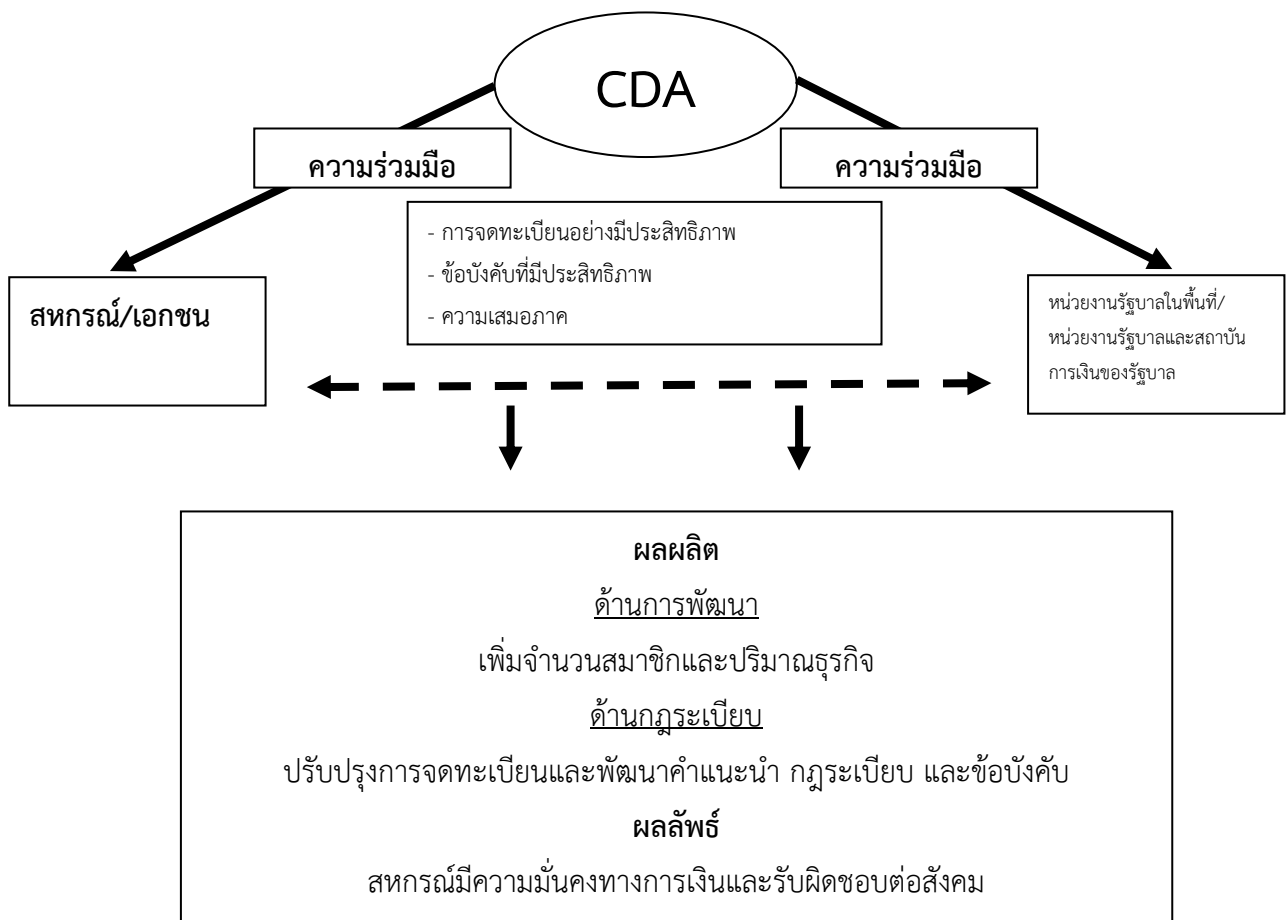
CDA

ความร่วมมือ

ความร่วมมือ

- การจดทะเบียนอย่างมีประสิทธิภาพ
- ข้อบังคับที่มีประสิทธิภาพ
- ความเสมอภาค

สหกรณ์/เอกชน

หน่วยงานรัฐบาลในพื้นที่/หน่วยงานรัฐบาลและสถาบันการเงินของรัฐบาล

ผลผลิต

ด้านการพัฒนา

เพิ่มจำนวนสมาชิกและปริมาณธุรกิจ

ด้านกฎระเบียบ

ปรับปรุงการจดทะเบียนและพัฒนาคำแนะนำ กฎระเบียบ และข้อบังคับ

ผลลัพธ์

สหกรณ์มีความมั่นคงทางการเงินและรับผิดชอบต่อสังคม